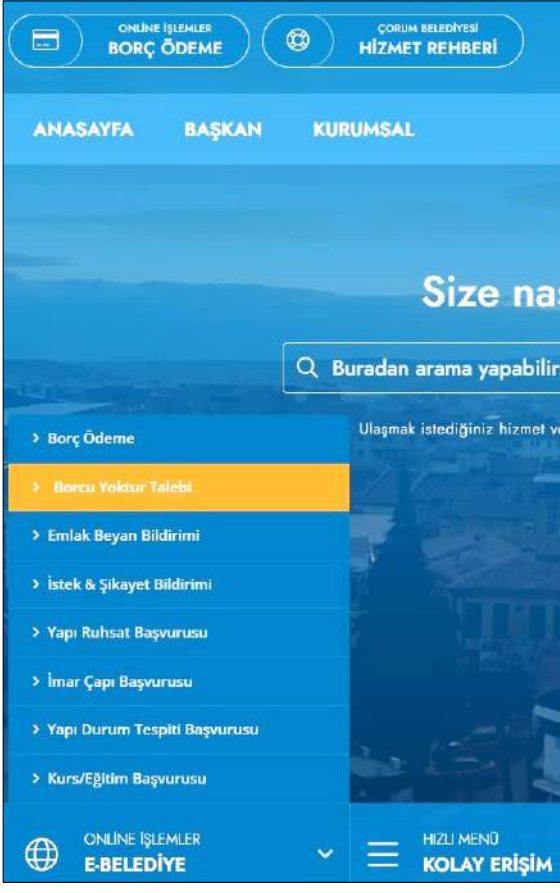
ONLINE İŞLEMLER
BORÇ ÖDEME

ÇORUM BELEDİYESİ
HİZMET REHBERİ

ANASAYFA
BAŞKAN
KURUMSAL

Size nas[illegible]

Buradan arama yapabilir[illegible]

Ulaşmak istediğiniz hizmet v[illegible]

> Borç Ödeme
> Borcu Yoktur Talebi
> Emlak Beyan Bildirimi
> İstek & Şikayet Bildirimi
> Yapı Ruhsat Başvurusu
> İmar Çapı Başvurusu
> Yapı Durum Tespiti Başvurusu
> Kurs/Eğitim Başvurusu

ONLINE İŞLEMLER
E-BELEDİYE

HIZLI MENÜ
KOLAY ERİŞİM